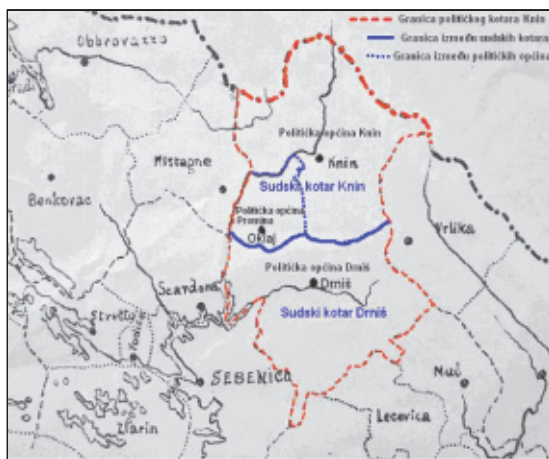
Granica političkog kotara Knin
Granica između sudskih kotara
Granica između političkih općina

Obbrovazzo
Politička općina Knin
Knin
Kistanje
Benkovac
Sudski kotar Knin
Politička općina Promina
Oklaj
Vrlika
Politička općina Drniš
Drniš
Scardona
Sudski kotar Drniš
Stretto
Sebenico
Zlarin
Lecevica
Muć